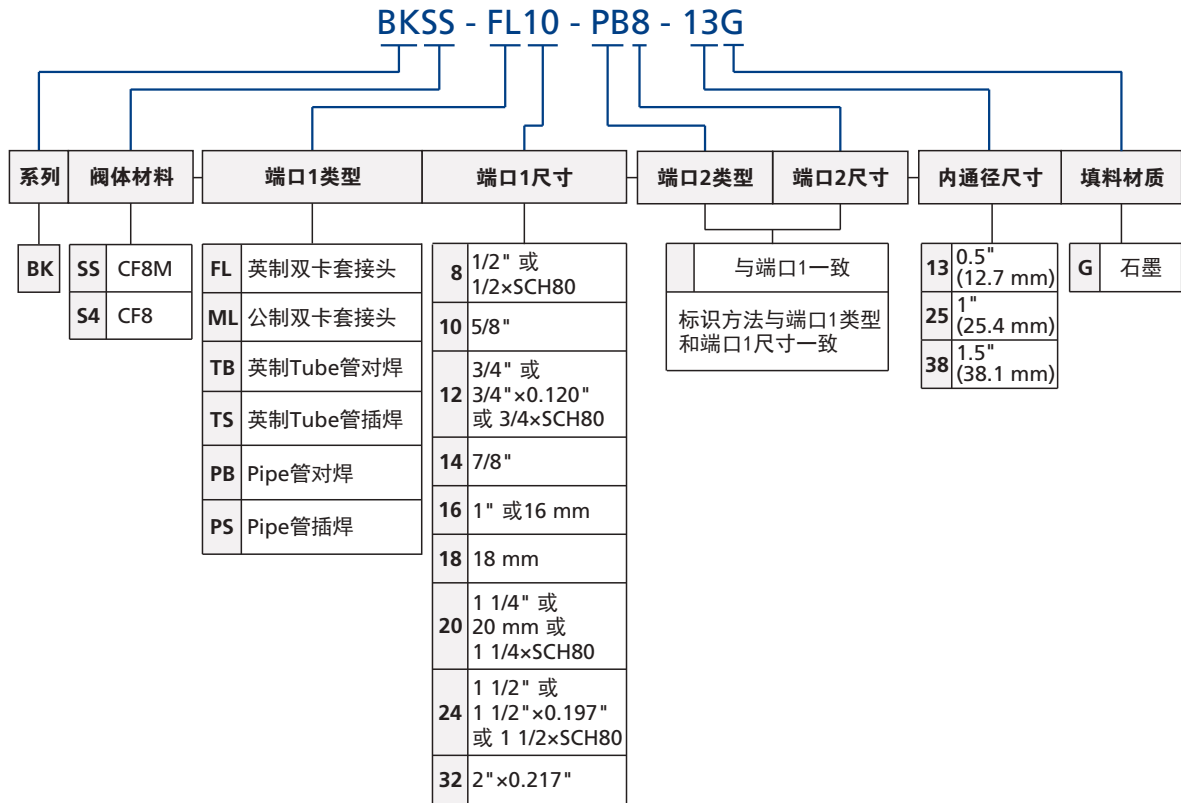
BKSS - FL10 - PB8 - 13G

| 系列 | 阀体材料 |
|---|---|

| BK |
|---|

| SS | CF8M |
|---|---|
| S4 | CF8 |

| 端口1类型 | 端口1尺寸 |
|---|---|

| FL | 英制双卡套接头 |
|---|---|
| ML | 公制双卡套接头 |
| TB | 英制Tube管对焊 |
| TS | 英制Tube管插焊 |
| PB | Pipe管对焊 |
| PS | Pipe管插焊 |

| 8 | 1/2" 或 1/2×SCH80 |
|---|---|
| 10 | 5/8" |
| 12 | 3/4" 或 3/4"×0.120" 或 3/4×SCH80 |
| 14 | 7/8" |
| 16 | 1" 或16 mm |
| 18 | 18 mm |
| 20 | 1 1/4" 或 20 mm 或 1 1/4×SCH80 |
| 24 | 1 1/2" 或 1 1/2"×0.197" 或 1 1/2×SCH80 |
| 32 | 2"×0.217" |

| 端口2类型 | 端口2尺寸 |
|---|---|

与端口1一致

标识方法与端口1类型和端口1尺寸一致

| 内通径尺寸 | 填料材质 |
|---|---|

| 13 | 0.5" (12.7 mm) |
|---|---|
| 25 | 1" (25.4 mm) |
| 38 | 1.5" (38.1 mm) |

| G | 石墨 |
|---|---|